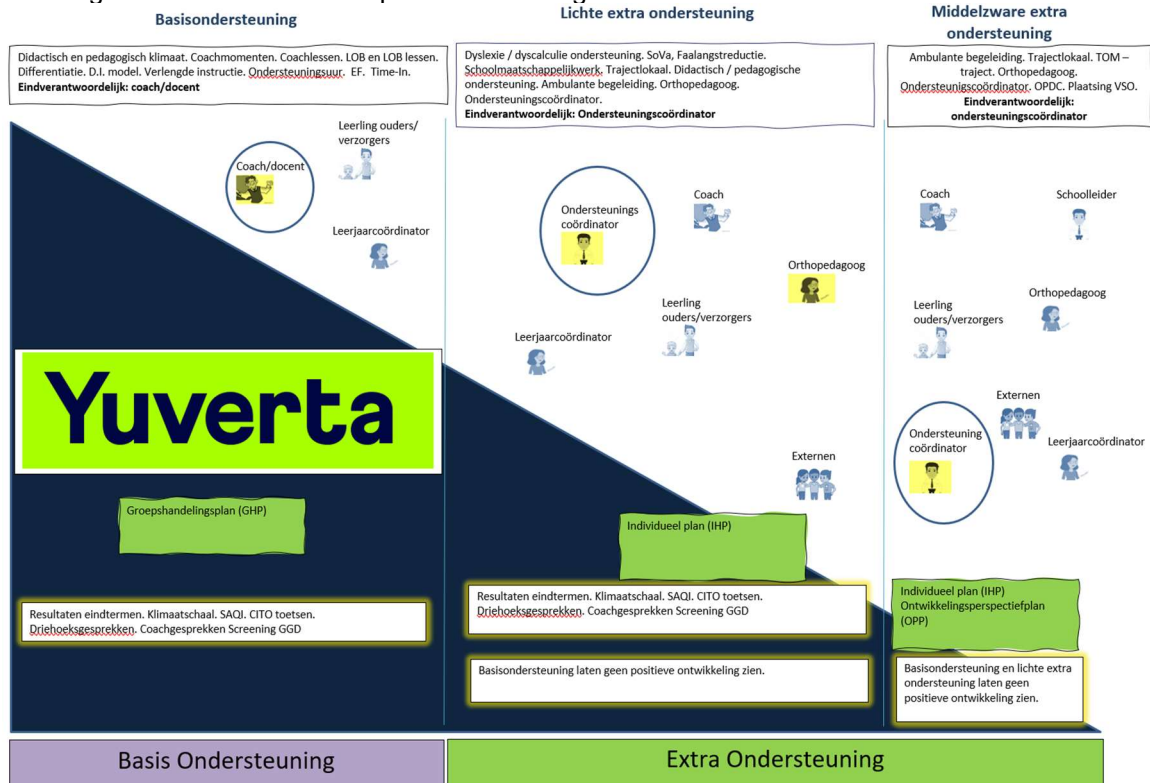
Basisondersteuning

Didactisch en pedagogisch klimaat. Coachmomenten. Coachlessen. LOB en LOB lessen. Differentiatie. D.I. model. Verlengde instructie. Ondersteuningsuur. EF. Time-In.
Eindverantwoordelijk: coach/docent

Coach/docent

Leerling ouders/ verzorgers

Leerjaarcoördinator

Yuverta

Groepshandelingsplan (GHP)

Resultaten eindtermen. Klimaatschaal. SAQI. CITO toetsen. Driehoeksgesprekken. Coachgesprekken Screening GGD

Lichte extra ondersteuning

Dyslexie / dyscalculie ondersteuning. SoVa, Faalangstreductie. Schoolmaatschappelijkwerk. Trajectlokaal. Didactisch / pedagogische ondersteuning. Ambulante begeleiding. Orthopedagoog. Ondersteuningscoördinator.
Eindverantwoordelijk: Ondersteuningscoördinator

Ondersteunings coördinator

Coach

Orthopedagoog

Leerling ouders/verzorgers

Leerjaarcoördinator

Externen

Individueel plan (IHP)

Resultaten eindtermen. Klimaatschaal. SAQI. CITO toetsen. Driehoeksgesprekken. Coachgesprekken Screening GGD

Basisondersteuning laten geen positieve ontwikkeling zien.

Middelzware extra ondersteuning

Ambulante begeleiding. Trajectlokaal. TOM – traject. Orthopedagoog. Ondersteuigscoördinator. OPDC. Plaatsing VSO.
Eindverantwoordelijk: ondersteuningscoördinator

Coach

Schoolleider

Leerling ouders/verzorgers

Orthopedagoog

Externen

Ondersteuning coördinator

Leerjaarcoördinator

Individueel plan (IHP) Ontwikkelingsperspectiefplan (OPP)

Basisondersteuning en lichte extra ondersteuning laten geen positieve ontwikkeling zien.

Basis Ondersteuning

Extra Ondersteuning